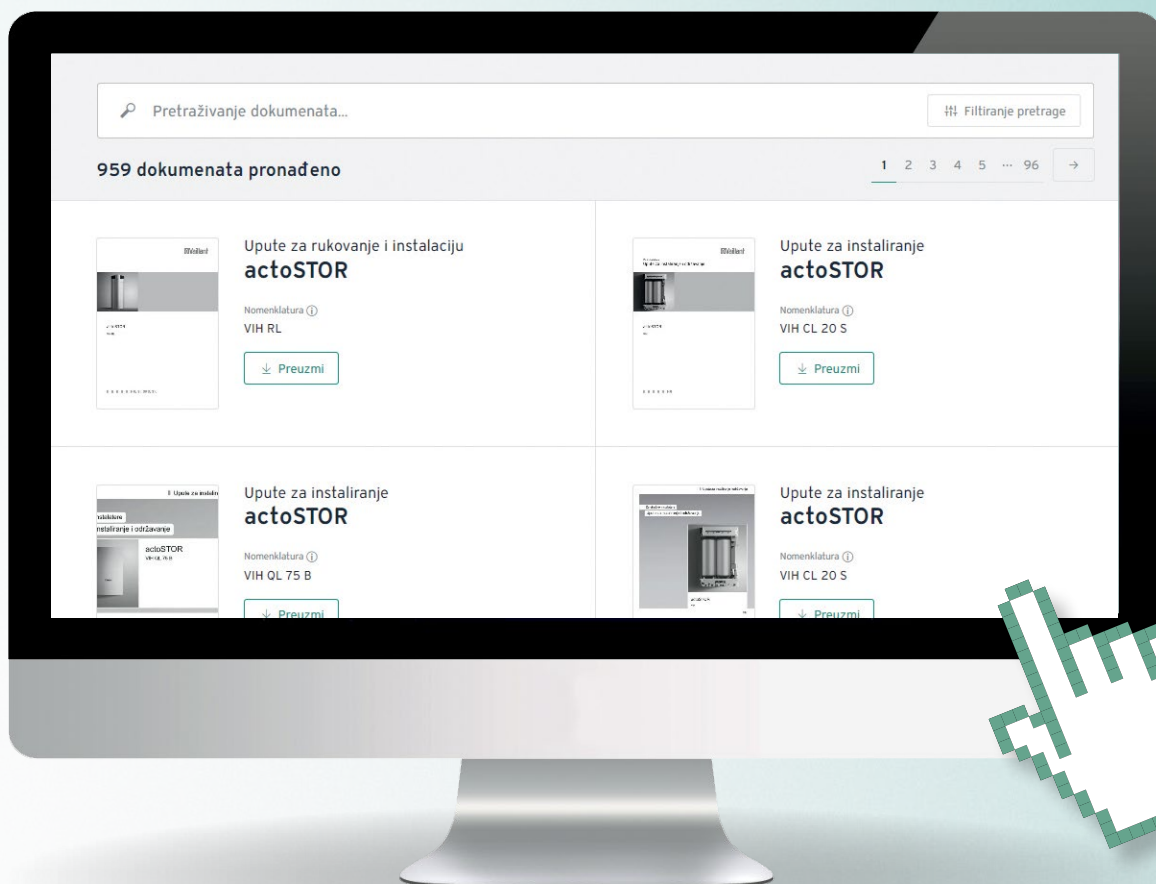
Pretraživanje dokumenata...

Filtiranje pretrage

959 dokumenata pronađeno

1 2 3 4 5 ··· 96 →

Vaillant

Upute za rukovanje i instalaciju
actoSTOR

Nomenklatura ⓘ
VIH RL

Preuzmi

Vaillant

Upute za instaliranje
actoSTOR

Nomenklatura ⓘ
VIH CL 20 S

Preuzmi

Upute za instalir

nstaliranje i održavanje

actoSTOR
VIH QL 75 B

Upute za instaliranje
actoSTOR

Nomenklatura ⓘ
VIH QL 75 B

Preuzmi

Upute za instaliranje
actoSTOR

Nomenklatura ⓘ
VIH CL 20 S

Preuzmi